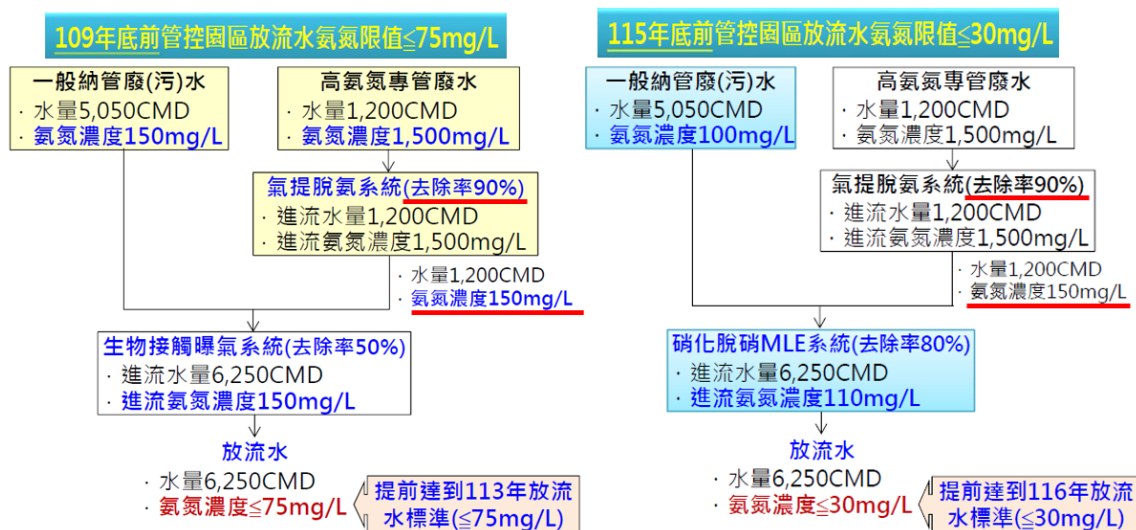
109年底前管控園區放流水氨氮限值≤75mg/L

一般納管廢(污)水
· 水量5,050CMD
· 氨氮濃度150mg/L

高氨氮專管廢水
· 水量1,200CMD
· 氨氮濃度1,500mg/L

氣提脫氨系統(去除率90%)
· 進流水量1,200CMD
· 進流氨氮濃度1,500mg/L

· 水量1,200CMD
· 氨氮濃度150mg/L

生物接觸曝氣系統(去除率50%)
· 進流水量6,250CMD
· 進流氨氮濃度150mg/L

放流水
· 水量6,250CMD
· 氨氮濃度≤75mg/L

提前達到113年放流水標準(≤75mg/L)

115年底前管控園區放流水氨氮限值≤30mg/L

一般納管廢(污)水
· 水量5,050CMD
· 氨氮濃度100mg/L

高氨氮專管廢水
· 水量1,200CMD
· 氨氮濃度1,500mg/L

氣提脫氨系統(去除率90%)
· 進流水量1,200CMD
· 進流氨氮濃度1,500mg/L

· 水量1,200CMD
· 氨氮濃度150mg/L

硝化脫硝MLE系統(去除率80%)
· 進流水量6,250CMD
· 進流氨氮濃度110mg/L

放流水
· 水量6,250CMD
· 氨氮濃度≤30mg/L

提前達到116年放流水標準(≤30mg/L)